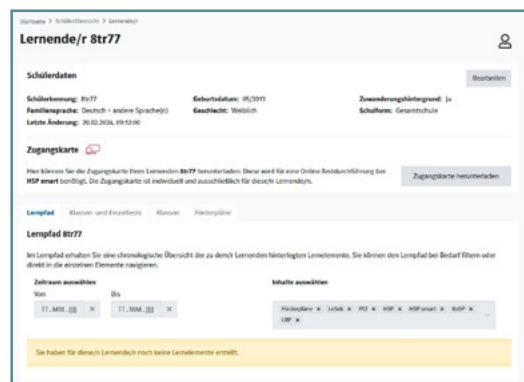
Startseite > Schülerübersicht > Lernende/r

Lernende/r 8tr77

Schülerdaten

Bearbeiten

Schülerkennung: 8tr77
Familiensprache: Deutsch + andere Sprache(n)
Letzte Änderung: 20.02.2024, 09:13:00

Geburtsdatum: 05/2013
Geschlecht: Weiblich

Zuwanderungshintergrund: Ja
Schulform: Gesamtschule

Zugangskarte

Hier können Sie die Zugangskarte Ihres Lernenden 8tr77 herunterladen. Diese wird für eine Online Bestandsaufnahme bei HSP smart benötigt. Die Zugangskarte ist individuell und ausschließlich für diese/n Lernende/n.

Zugangskarte herunterladen

Lernpfad | Klassen- und Einzeltests | Klassen | Förderpläne

Lernpfad 8tr77

Im Lernpfad erhalten Sie eine chronologische Übersicht der zu dem/r Lernenden hinterlegten Lernelemente. Sie können den Lernpfad bei Bedarf filtern oder direkt in die einzelnen Elemente navigieren.

Zeitraum auswählen
Von
TT.MM.JJJJ ×
Bis
TT.MM.JJJJ ×

Inhalte auswählen
Förderpläne × LeSeL × PLT × HSP × HSP smart × RoSP × LRP ×

Sie haben für diese/n Lernende/n noch keine Lernelemente erstellt.